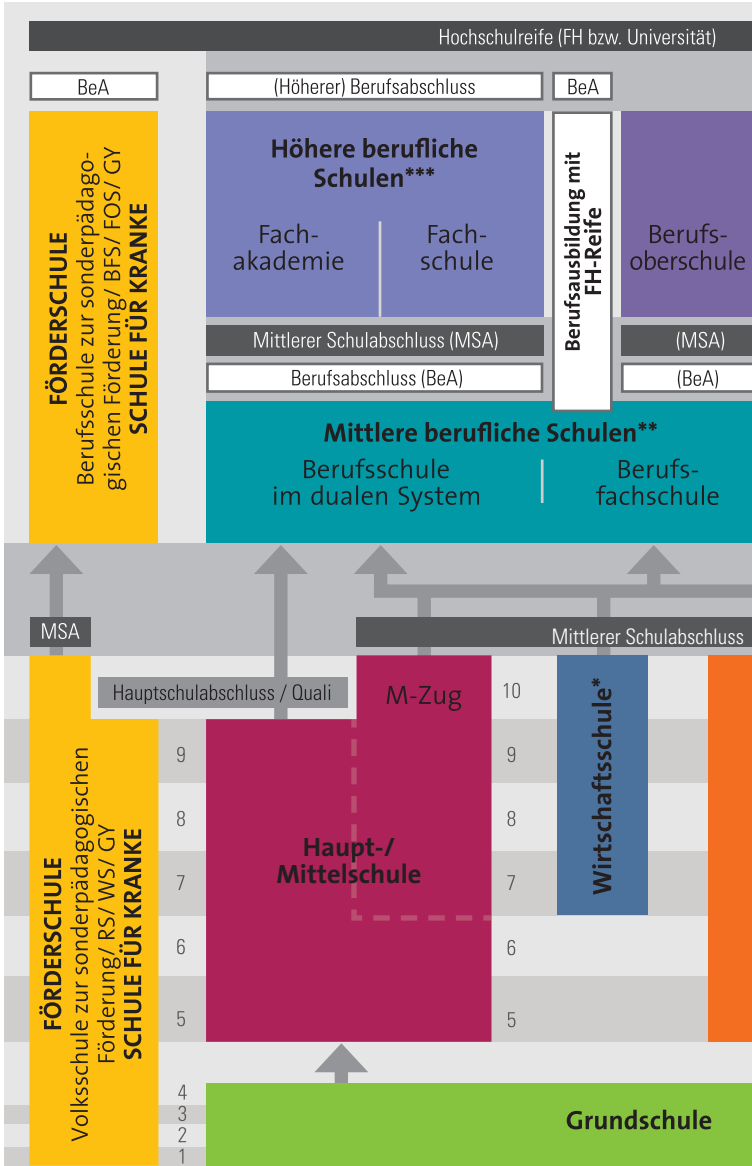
Hochschulreife (FH bzw. Universität)

BeA

(Höherer) Berufsabschluss

BeA

FÖRDERSCHULE
Berufsschule zur sonderpädagogischen Förderung/ BFS/ FOS/ GY
SCHULE FÜR KRANKE

Höhere berufliche Schulen***

Fachakademie

Fachschule

Berufsausbildung mit FH-Reife

Berufsoberschule

Mittlerer Schulabschluss (MSA)

(MSA)

Berufsabschluss (BeA)

(BeA)

Mittlere berufliche Schulen**

Berufsschule im dualen System

Berufsfachschule

MSA

Mittlerer Schulabschluss

Hauptschulabschluss / Quali

M-Zug

10

Wirtschaftsschule*

FÖRDERSCHULE
Volksschule zur sonderpädagogischen Förderung/ RS/ WS/ GY
SCHULE FÜR KRANKE

9

9

8

8

Haupt-/ Mittelschule

7

7

6

6

5

5

4

3

2

1

Grundschule